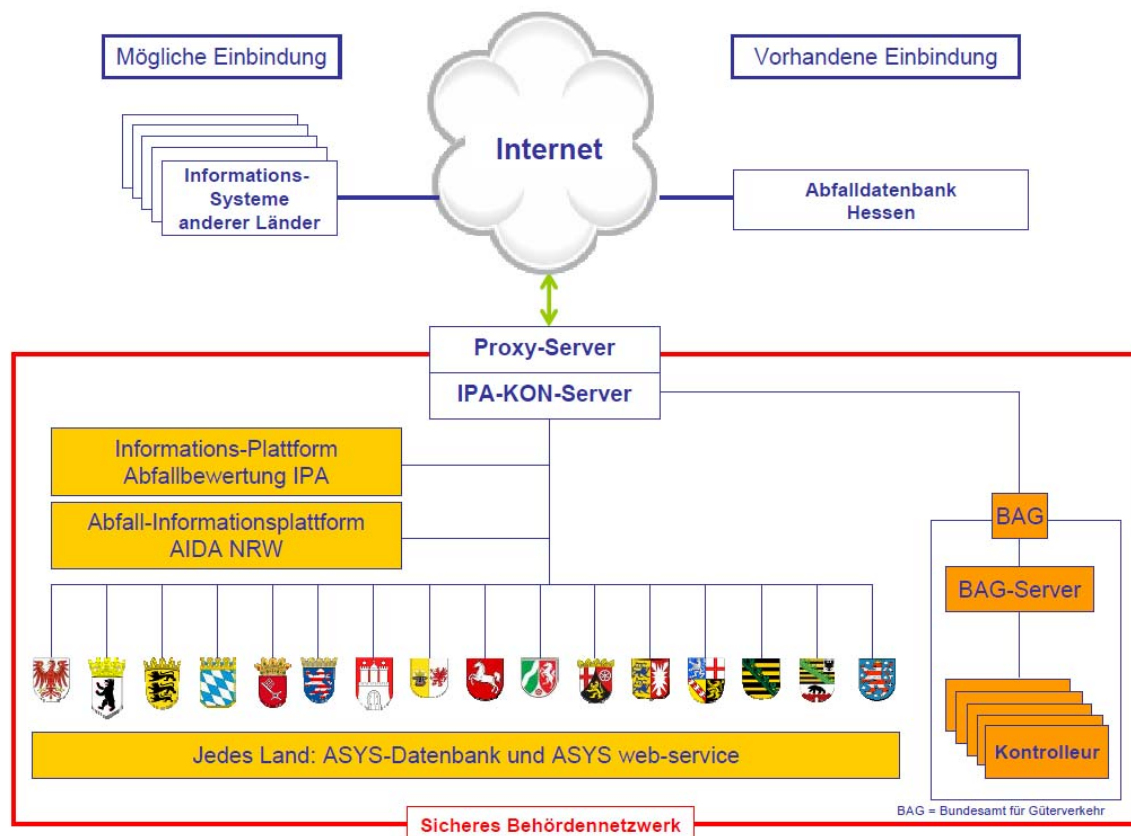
Mögliche Einbindung

Vorhandene Einbindung

Informations-Systeme anderer Länder

Internet

Abfalldatenbank Hessen

Proxy-Server

IPA-KON-Server

Informations-Plattform Abfallbewertung IPA

Abfall-Informationsplattform AIDA NRW

BAG

BAG-Server

Kontrolleur

Jedes Land: ASYS-Datenbank und ASYS web-service

BAG = Bundesamt für Güterverkehr

Sicheres Behördennetzwerk